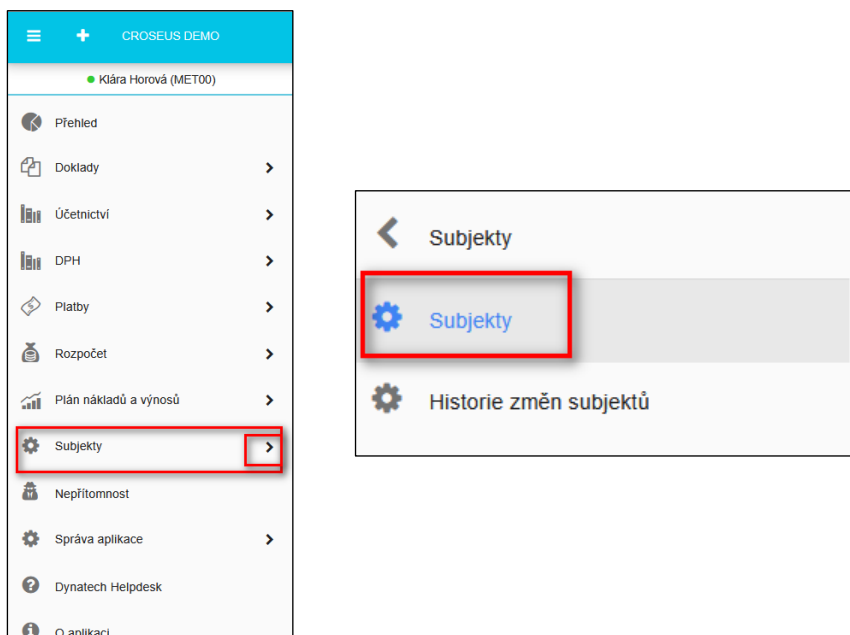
CROSEUS DEMO

Klára Horová (MET00)

Přehled

Doklady

Účetnictví

DPH

Platby

Rozpočet

Plán nákladů a výnosů

Subjekty

Nepřítomnost

Správa aplikace

Dynatech Helpdesk

O aplikaci

Subjekty

Subjekty

Historie změn subjektů